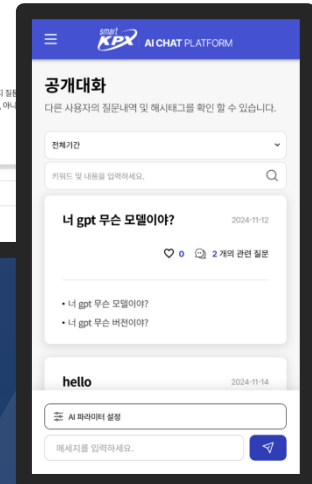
smart KPX AI CHAT PLATFORM

공개대화

다른 사용자의 질문내역 및 해시태그를 확인 할 수 있습니다.

전체기간

키워드 및 내용을 입력하세요.

너 gpt 무슨 모델이야?

2024-11-12

0 2 개의 관련 질문

• 너 gpt 무슨 모델이야?

• 너 gpt 무슨 버전이야?

hello

2024-11-14

AI 파라미터 설정

메세지를 입력하세요.

질문
, 아니